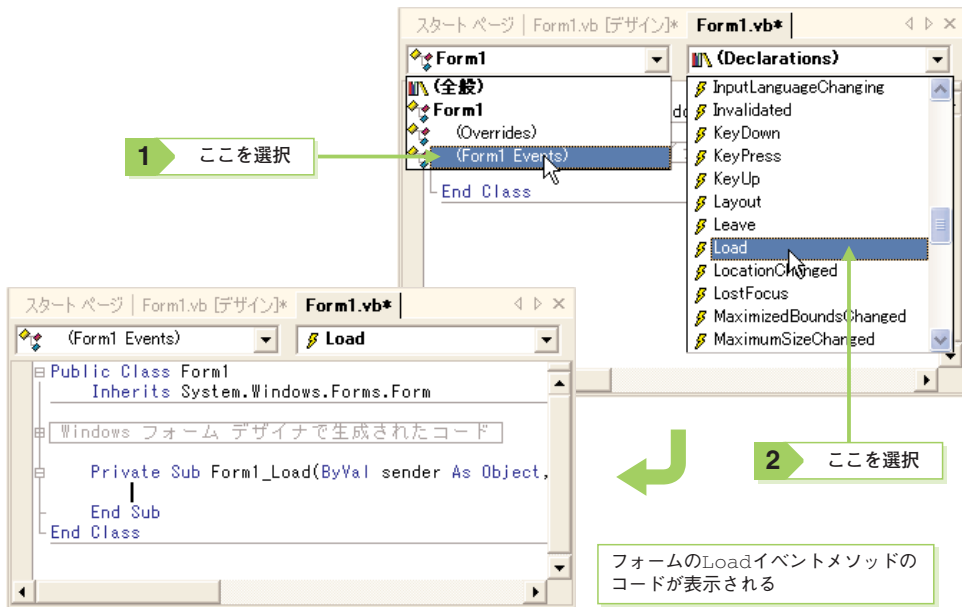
スタート ページ | Form1.vb [デザイン]* Form1.vb* ◁ ▷ ×

Form1

(Declarations)

(全般)
Form1
(Overrides)
(Form1 Events)

End Class

InputLanguageChanging
Invalidated
KeyDown
KeyPress
KeyUp
Layout
Leave
Load
LocationChanged
LostFocus
MaximizedBoundsChanged
MaximumSizeChanged

1 ここを選択

スタート ページ | Form1.vb [デザイン]* Form1.vb* ◁ ▷ ×

(Form1 Events)

Load

Public Class Form1
Inherits System.Windows.Forms.Form

Windows フォーム デザイナで生成されたコード

Private Sub Form1_Load(ByVal sender As Object,

End Sub
End Class

2 ここを選択

フォームのLoadイベントメソッドのコードが表示される